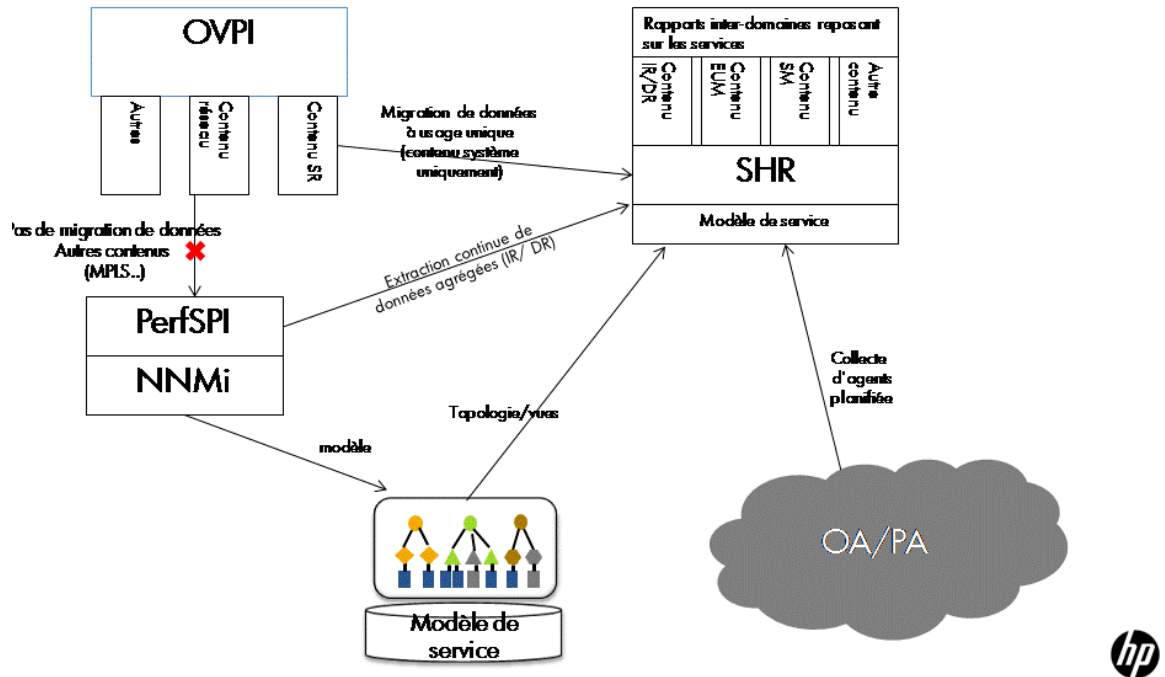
OVPI

Autres

Contenu réseau

Contenu SR

Migration de données à usage unique (contenu système uniquement)

Rapports inter-domaines reposant sur les services

Contenu IR/DR

Contenu EUM

Contenu SM

Autre contenu

SHR

Modèle de service

Pas de migration de données Autres contenus (MPLS..)

Extraction continue de données agrégées (IR/ DR)

PerfSPI

NNMi

modèle

Topologie/vues

Collecte d'agents planifiée

OA/PA

Modèle de service

hp